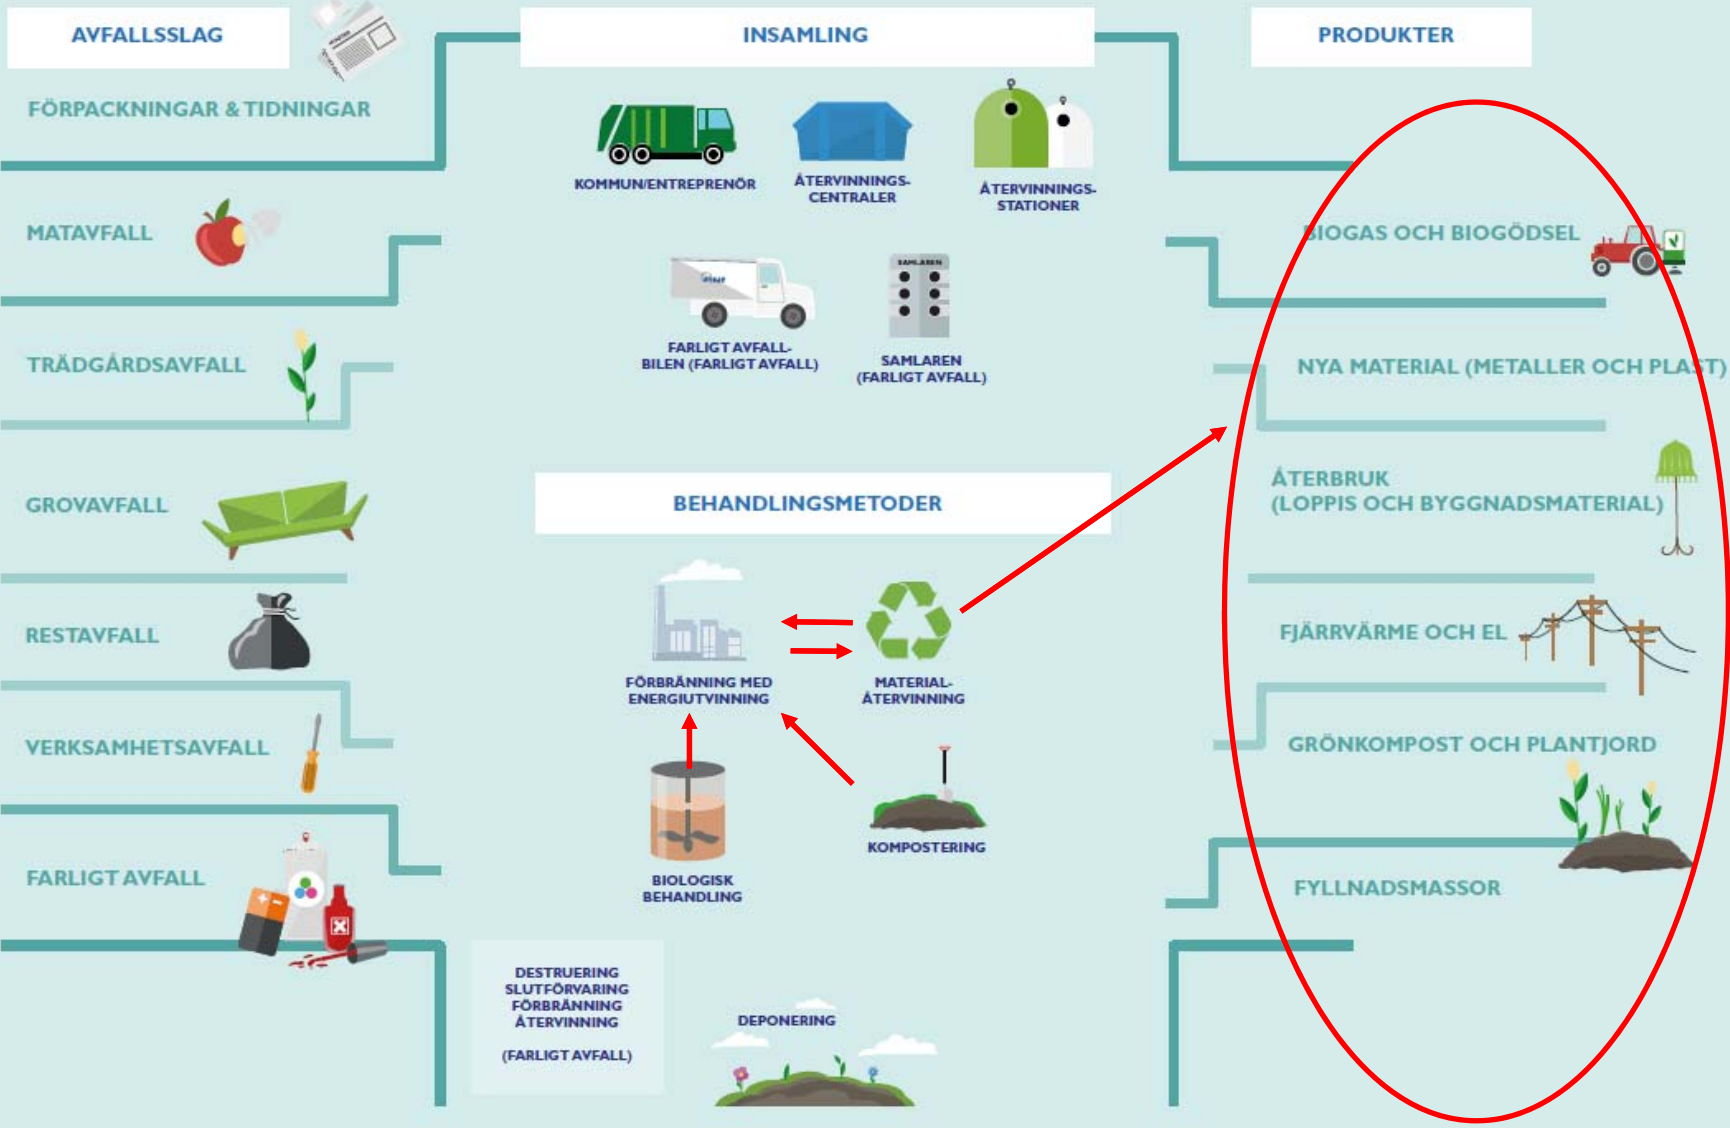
AVFALLSSLAG

FÖRPACKNINGAR & TIDNINGAR

MATAVFALL

TRÄDGÅRDSAVFALL

GROVAVFALL

RESTAVFALL

VERKSAMHETSAVFALL

FARLIGT AVFALL

INSAMLING

KOMMUN/ENTREPRENÖR

ÅTERVINNINGS-CENTRALER

ÅTERVINNINGS-STATIONER

FARLIGT AVFALL-BILEN (FARLIGT AVFALL)

SAMLAREN

SAMLAREN (FARLIGT AVFALL)

BEHANDLINGSMETODER

FÖRBRÄNNING MED ENERGIUTVINNING

MATERIAL-ÅTERVINNING

BIOLOGISK BEHANDLING

KOMPOSTERING

DESTRUERING SLUTFÖRVARING FÖRBRÄNNING ÅTERVINNING

(FARLIGT AVFALL)

DEPONERING

PRODUKTER

BIOGAS OCH BIOGÖDSEL

NYA MATERIAL (METALLER OCH PLAST)

ÅTERBRUK (LOPPIS OCH BYGGNADSMATERIAL)

FJÄRRVÄRME OCH EL

GRÖNKOMPOST OCH PLANTJORD

FYLLNADSMASSOR